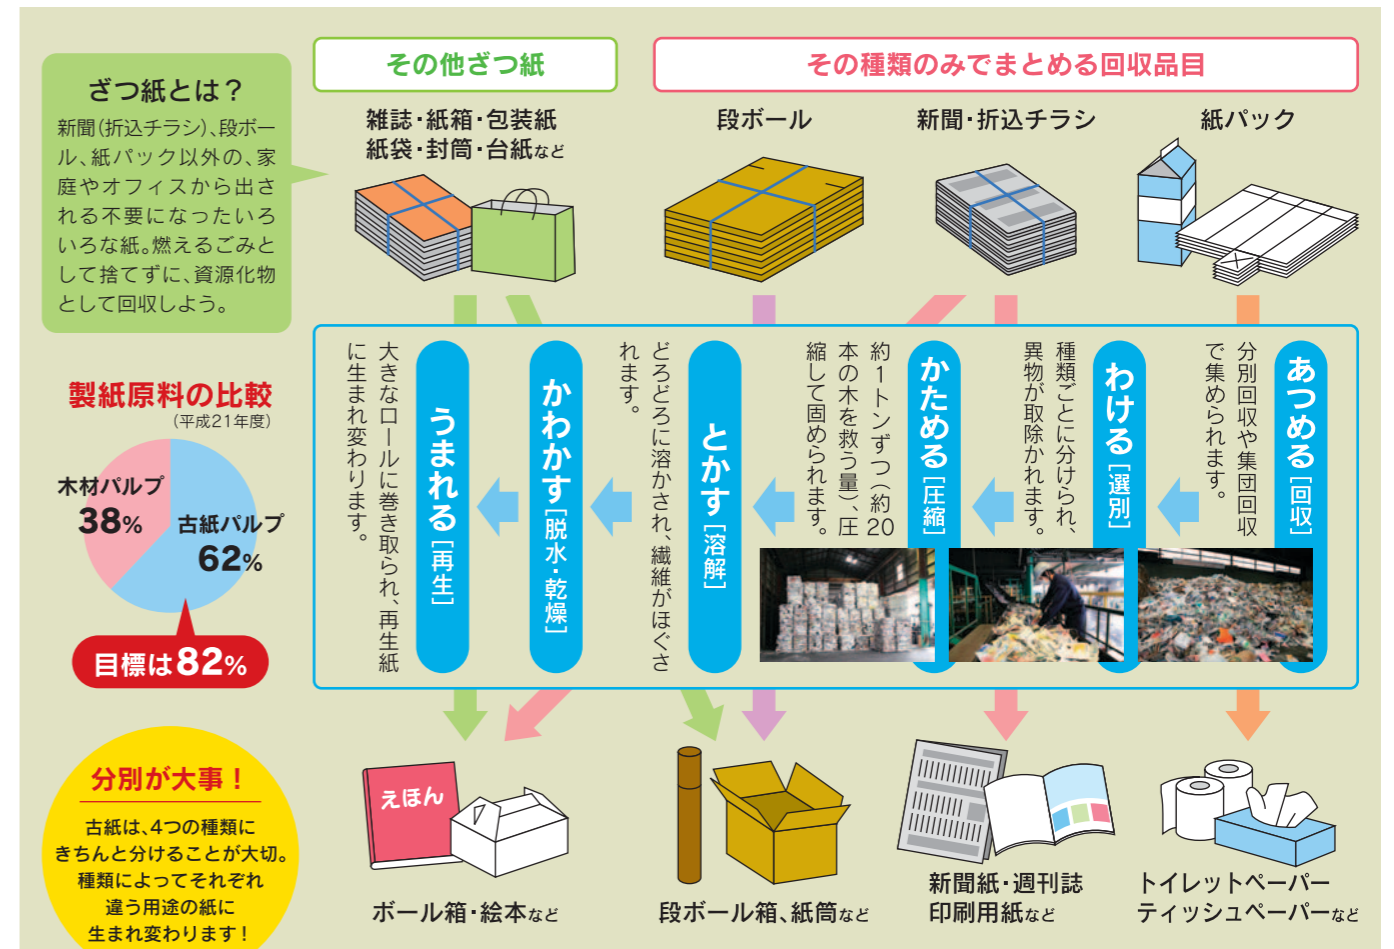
ざつ紙とは？
新聞（折込チラシ）、段ボール、紙パック以外の、家庭やオフィスから出される不要になったいろいろな紙。燃えるごみとして捨てずに、資源化物として回収しよう。

その他ざつ紙
雑誌・紙箱・包装紙
紙袋・封筒・台紙など

その種類のみでまとめる回収品目
段ボール
新聞・折込チラシ
紙パック

あつめる［回収］
分別回収や集団回収で集められます。

わける［選別］
種類ごとに分けられ、異物が取除かれます。

かためる［圧縮］
約1トンずつ（約20本の木を救う量）、圧縮して固められます。

とかす［溶解］
どろどろに溶かされ、繊維がほぐされます。

かわかす［脱水・乾燥］

うまれる［再生］
大きなロールに巻き取られ、再生紙に生まれ変わります。

製紙原料の比較
（平成21年度）
木材パルプ
38%
古紙パルプ
62%
目標は82%

分別が大事！
古紙は、4つの種類にきちんと分けることが大切。種類によってそれぞれ違う用途の紙に生まれ変わります！

えほん
ボール箱・絵本など
段ボール箱、紙筒など
新聞紙・週刊誌
印刷用紙など
トイレットペーパー
ティッシュペーパーなど